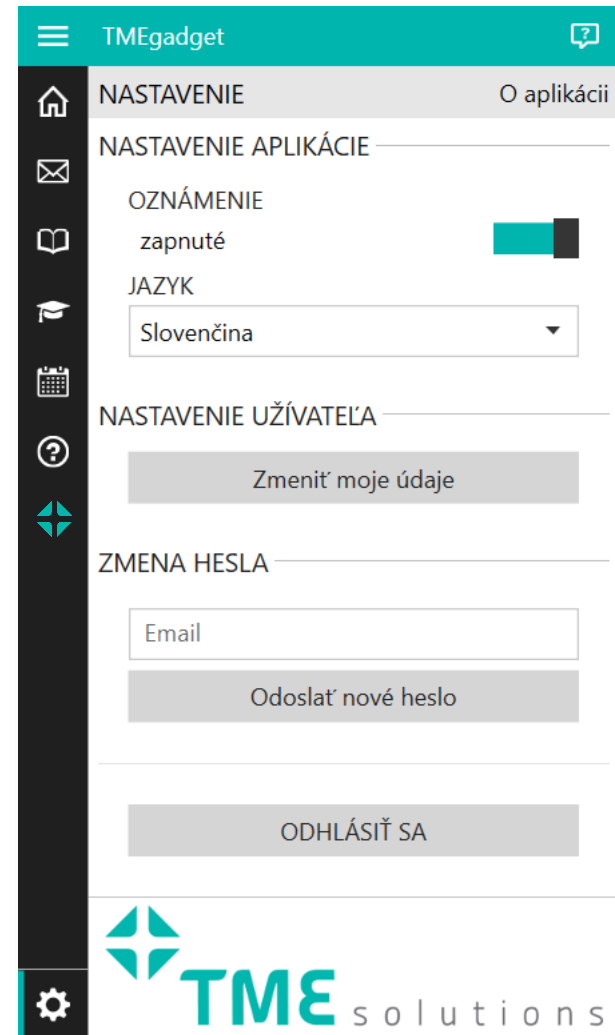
TMEgadget

NASTAVENIE
O aplikácii

NASTAVENIE APLIKÁCIE

OZNÁMENIE
zapnuté

JAZYK
Slovenčina

NASTAVENIE UŽÍVATEĽA

Zmeniť moje údaje

ZMENA HESLA

Email

Odoslať nové heslo

ODHLÁSIŤ SA

TME solutions